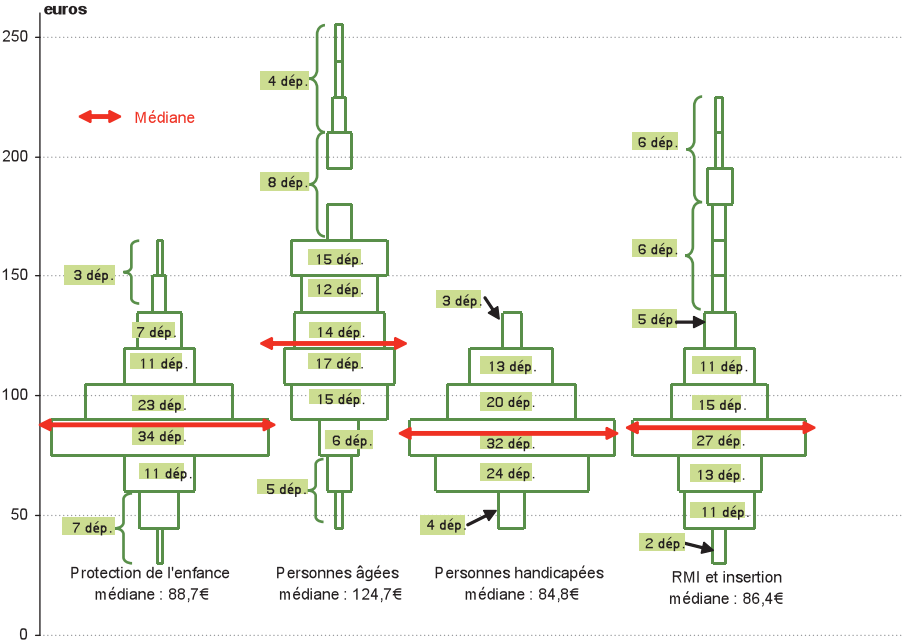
euros

250
200
150
100
50
0

Médiane

3 dép.
7 dép.
11 dép.
23 dép.
34 dép.
11 dép.
7 dép.
Protection de l'enfance
médiane : 88,7€

4 dép.
8 dép.
15 dép.
12 dép.
14 dép.
17 dép.
15 dép.
6 dép.
5 dép.
Personnes âgées
médiane : 124,7€

3 dép.
13 dép.
20 dép.
32 dép.
24 dép.
4 dép.
Personnes handicapées
médiane : 84,8€

6 dép.
6 dép.
5 dép.
11 dép.
15 dép.
27 dép.
13 dép.
11 dép.
2 dép.
RMI et insertion
médiane : 86,4€